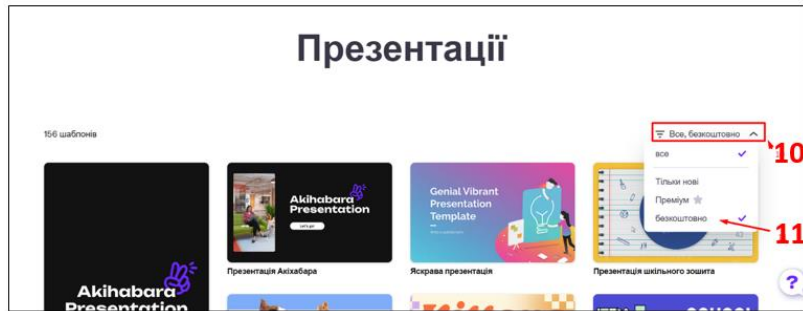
Презентації

156 шаблонів

Все, безкоштовно

все

Тільки нові

Преміум

безкоштовно

10

11

Akihabara Presentation

Akihabara Presentation

Let's go

Презентація Акіхабара

Genial Vibrant Presentation Template

Яскрава презентація

Презентація шкільного зошита

?